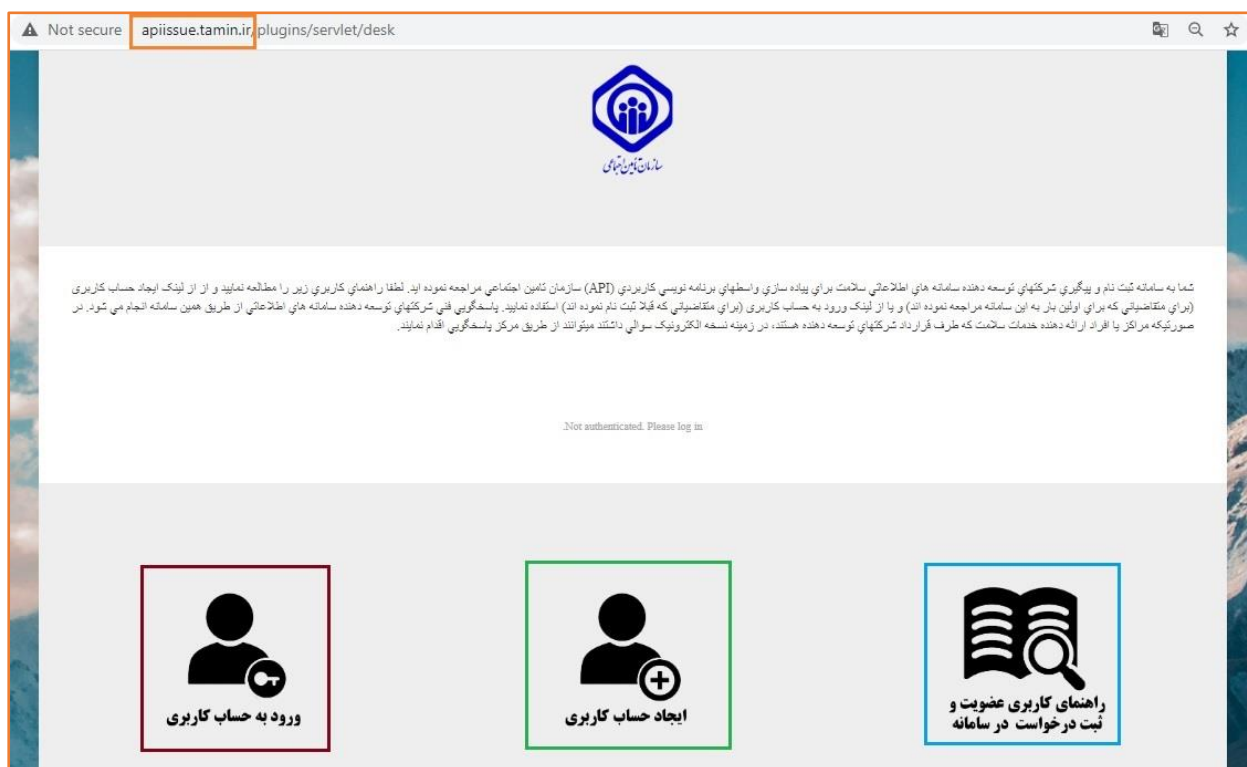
Not secure apiissue.tamin.ir/plugins/servlet/desk

سازمان تامین اجتماعی

شما به سامانه ثبت نام و پیگیري شرکتهاي توسعه دهنده سامانه هاي اطلاعاتي سلامت براي پياده سازي واسطهاي برنامه نويسي كاربردي (API) سازمان تامين اجتماعي مراجعه نموده ايد. لطفا راهنماي كاربري زير را مطالعه نماييد و از لينك ايجاد حساب كاربري (براي متقاضياني كه براي اولين بار به اين سامانه مراجعه نموده اند) و يا از لينك ورود به حساب كاربري (براي متقاضياني كه قبلا ثبت نام نموده اند) استفاده نماييد. پاسخگويي فني شركتهاي توسعه دهنده سامانه هاي اطلاعاتي از طريق همين سامانه انجام مي شود. در صورتيكه مراكز يا افراد ارائه دهنده خدمات سلامت كه طرف قرارداد شركتهاي توسعه دهنده هستند، در زمينه نسخه الكترونيك سوالي داشتند ميتوانند از طريق مركز پاسخگويي اقدام نمايند.

.Not authenticated. Please log in

ورود به حساب کاربری

ایجاد حساب کاربری

راهنمای کاربری عضویت و ثبت درخواست در سامانه